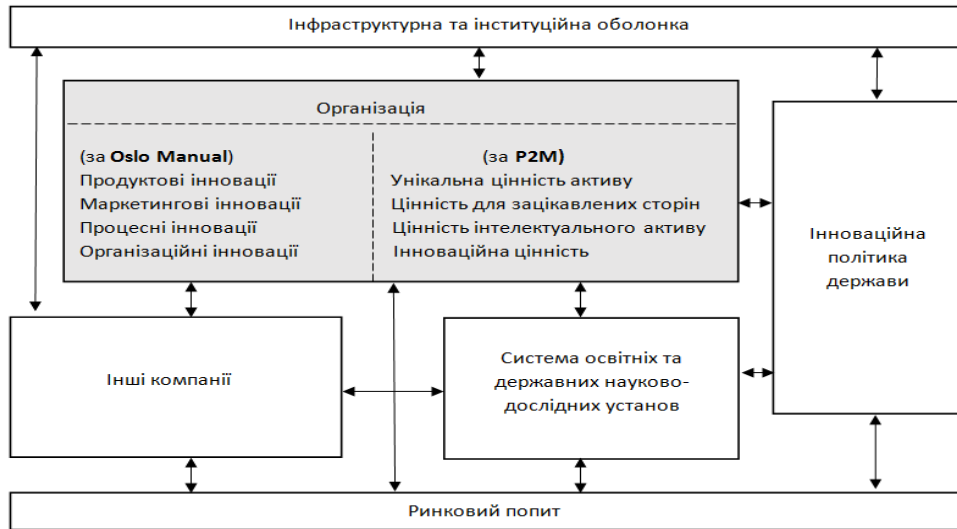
Інфраструктурна та інституційна оболонка

Організація

(за **Oslo Manual**)
Продуктові інновації
Маркетингові інновації
Процесні інновації
Організаційні інновації

(за **P2M**)
Унікальна цінність активу
Цінність для зацікавлених сторін
Цінність інтелектуального активу
Інноваційна цінність

Інноваційна політика держави

Інші компанії

Система освітніх та державних науково-дослідних установ

Ринковий попит